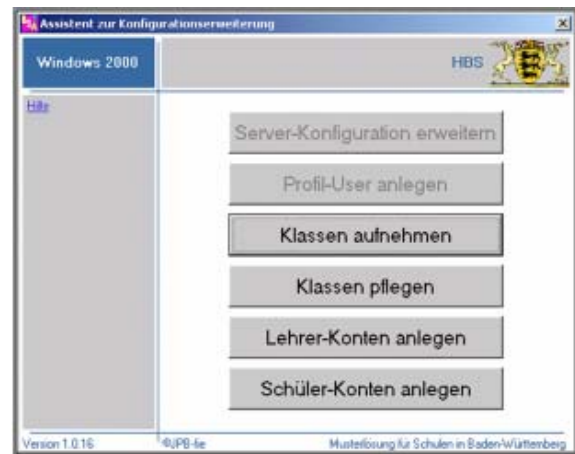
Assistent zur Konfigurationserweiterung

×

Windows 2000

HBS

Hilfe

Server-Konfiguration erweitern

Profil-User anlegen

Klassen aufnehmen

Klassen pflegen

Lehrer-Konten anlegen

Schüler-Konten anlegen

Version 1.0.16

©JPB-fe

Musterlösung für Schulen in Baden-Württemberg